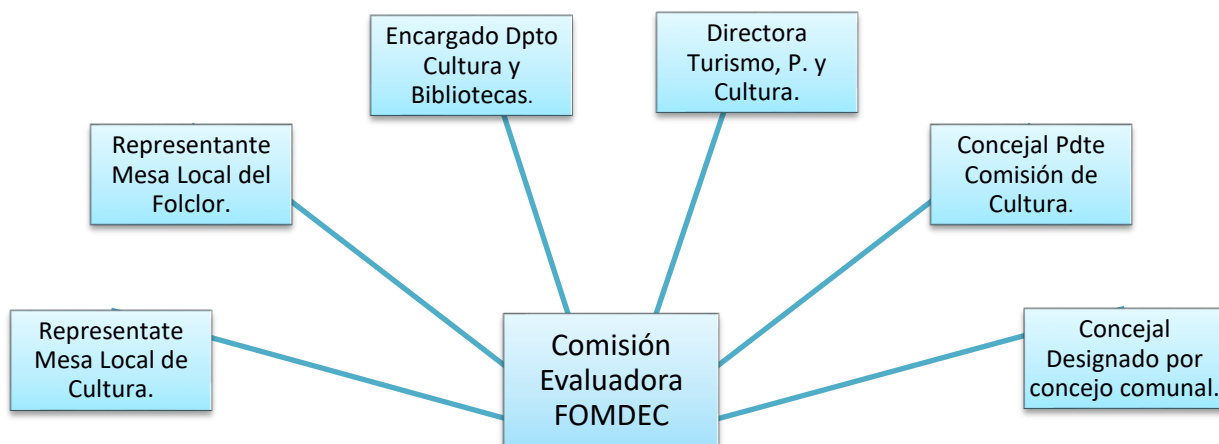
Encargado Dpto Cultura y Bibliotecas.

Directora Turismo, P. y Cultura.

Representante Mesa Local del Folclor.

Concejal Pdte Comisión de Cultura.

Representate Mesa Local de Cultura.

Comisión Evaluadora FOMDEC

Concejal Designado por concejo comunal.